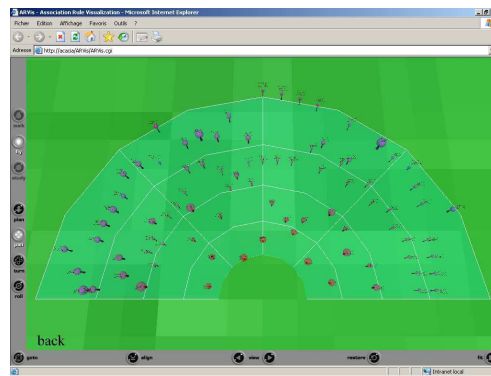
ARVis - Association Rule Visualization - Microsoft Internet Explorer

Fichier Edition Affichage Favoris Outils ?

Adresse http://acacia/ARVis/ARVis.cgi

walk
fly
study
plan
pan
turn
roll

back

goto
align
view
restore
fit

Intranet local